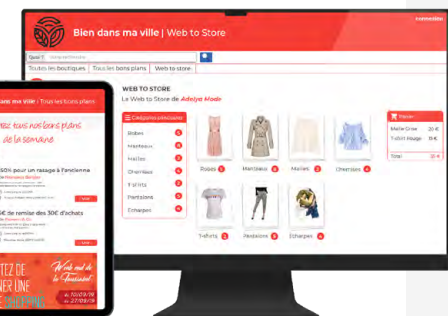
Bien dans ma ville | Web to Store

connexion

Quoi ?

Tous les boutiques | Tous les bons plans | Web to store

WEB TO STORE

Le Web to Store de Adelye Mode

Catégories principales

Robes

Manteaux

Mailles

Chemises

T-shirts

Pantalons

Echarpes

Robes

Manteaux

Mailles

Chemises

T-shirts

Pantalons

Echarpes

Panier

Maille Grise 20 €

T-shirt rouge 12 €

Total 32 €

dans ma ville | Tous les bons plans

tez nos bons plans de la semaine

50% pour un rasage à l'ancienne

€ de remise dès 30€ d'achats

TEZ NER UNE

Week end de la Fraîcheur